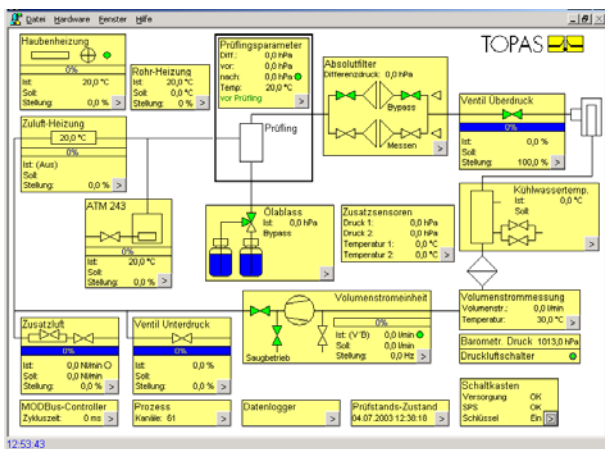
Datei Hardware Fenster Hilfe

TOPAS

Haubenheizung
0%
Ist: 20,0 °C
Soll:
Stellung: 0,0 %

Rohr-Heizung
Ist: 20,0 °C
Soll: 20,0 °C
Stellung: 0 %

Prüflingsparameter
Diff.: 0,0 hPa
vor: 0,0 hPa
nach: 0,0 hPa
Temp: 20,0 °C
vor Prüfling

Prüfling

Absolutfilter
Differenzdruck: 0,0 hPa
Bypass
Messen

Ventil Überdruck
0%
Ist: 0,0 %
Soll:
Stellung: 100,0 %

Zuluft-Heizung
20,0 °C
Ist: (Aus)
Soll:
Stellung: 0,0 %

Kühlwassertemp.
Ist: 0,0 °C
Soll:

ATM 243
0%
Ist: 20,0 °C
Soll:
Stellung: 0,0 %

Ölablass
Ist: 0,0 hPa
Bypass

Zusatzsensoren
Druck 1: 0,0 hPa
Druck 2: 0,0 hPa
Temperatur 1: 0,0 °C
Temperatur 2: 0,0 °C

Volumenstromeinheit
0%
Ist: (V°B) 0,0 l/min
Soll: 0,0 l/min
Stellung: 0,0 Hz
Saugbetrieb

Volumenstrommessung
Volumenstr.: 0,0 l/min
Temperatur: 30,0 °C

Barometr. Druck 1013,0 hPa
Druckluftschalter

Zusatzluft
0%
Ist: 0,0 Nl/min
Soll: 0,0 Nl/min
Stellung: 0,0 %

Ventil Unterdruck
0%
Ist: 0,0 %
Soll:
Stellung: 0,0 %

Schaltkasten
Versorgung: OK
SPS: OK
Schlüssel: Ein

MODBus-Controller
Zykluszeit: 0 ms

Prozess
Kanäle: 61

Datenlogger

Prüfstands-Zustand
04.07.2003 12:38:18

12:53:43